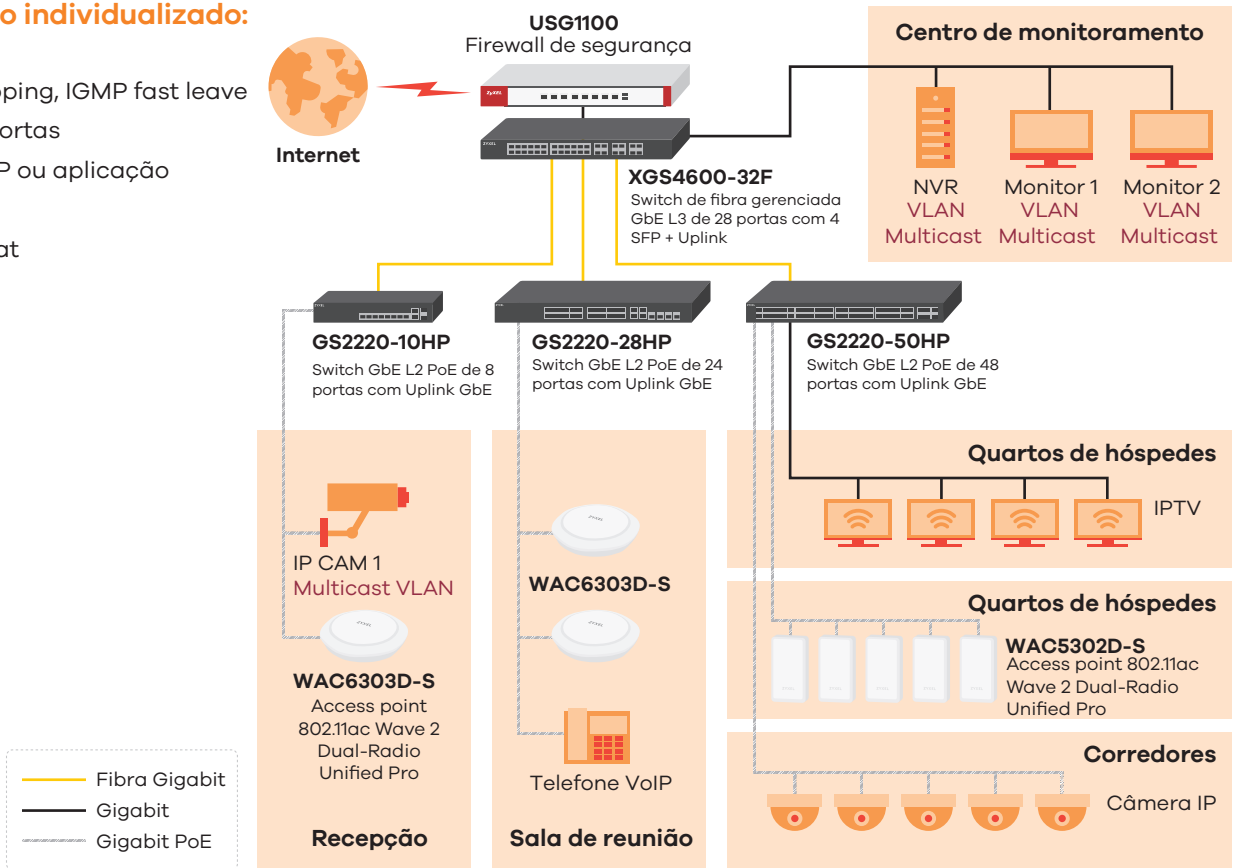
o individualizado:

ping, IGMP fast leave
ortas
P ou aplicação

at

Internet

USG1100
Firewall de segurança

XGS4600-32F
Switch de fibra gerenciada GbE L3 de 28 portas com 4 SFP + Uplink

Centro de monitoramento

NVR
VLAN
Multicast

Monitor 1
VLAN
Multicast

Monitor 2
VLAN
Multicast

GS2220-10HP
Switch GbE L2 PoE de 8 portas com Uplink GbE

GS2220-28HP
Switch GbE L2 PoE de 24 portas com Uplink GbE

GS2220-50HP
Switch GbE L2 PoE de 48 portas com Uplink GbE

Quartos de hóspedes

IPTV

IP CAM 1
Multicast VLAN

WAC6303D-S
Access point 802.11ac Wave 2 Dual-Radio Unified Pro

WAC6303D-S

Quartos de hóspedes

WAC5302D-S
Access point 802.11ac Wave 2 Dual-Radio Unified Pro

Corredores

Câmera IP

Telefone VoIP

Fibra Gigabit
Gigabit
Gigabit PoE

Recepção

Sala de reunião